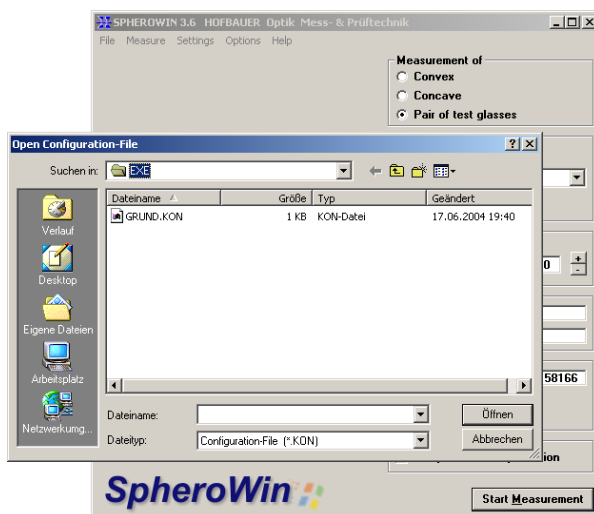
SPHEROWIN 3.6 HOFBAUER Optik Mess- & Prüftechnik

File Measure Settings Options Help

Measurement of
Convex
Concave
Pair of test glasses

Open Configuration-File

?
X

Suchen in: EXE

| Dateiname | Größe | Typ | Geändert |
|---|---|---|---|
| GRUND.KON | 1 KB | KON-Datei | 17.06.2004 19:40 |

Verlauf
Desktop
Eigene Dateien
Arbeitsplatz
Netzwerkumg...

Dateiname:
Dateityp: Configuration-File (*.KON)

Öffnen
Abbrechen

0
58166
ion

SpheroWin

Start Measurement